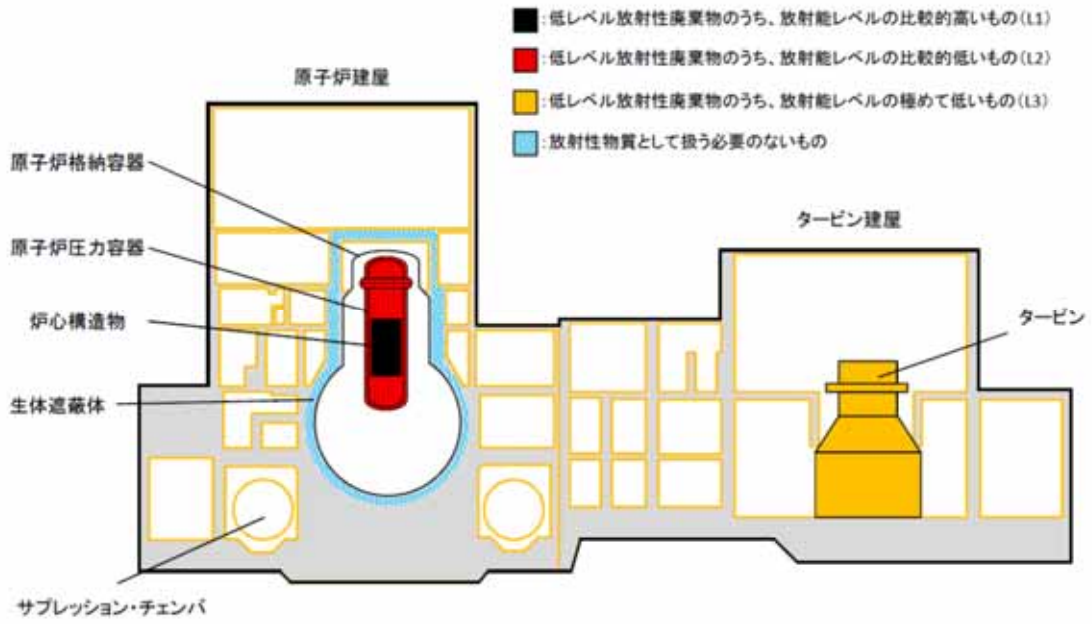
:低レベル放射性廃棄物のうち、放射能レベルの比較的高いもの（L1）
:低レベル放射性廃棄物のうち、放射能レベルの比較的低いもの（L2）
:低レベル放射性廃棄物のうち、放射能レベルの極めて低いもの（L3）
:放射性物質として扱う必要のないもの

原子炉建屋

原子炉格納容器

原子炉圧力容器

炉心構造物

生体遮蔽体

サプレッション・チェンバ

タービン建屋

タービン